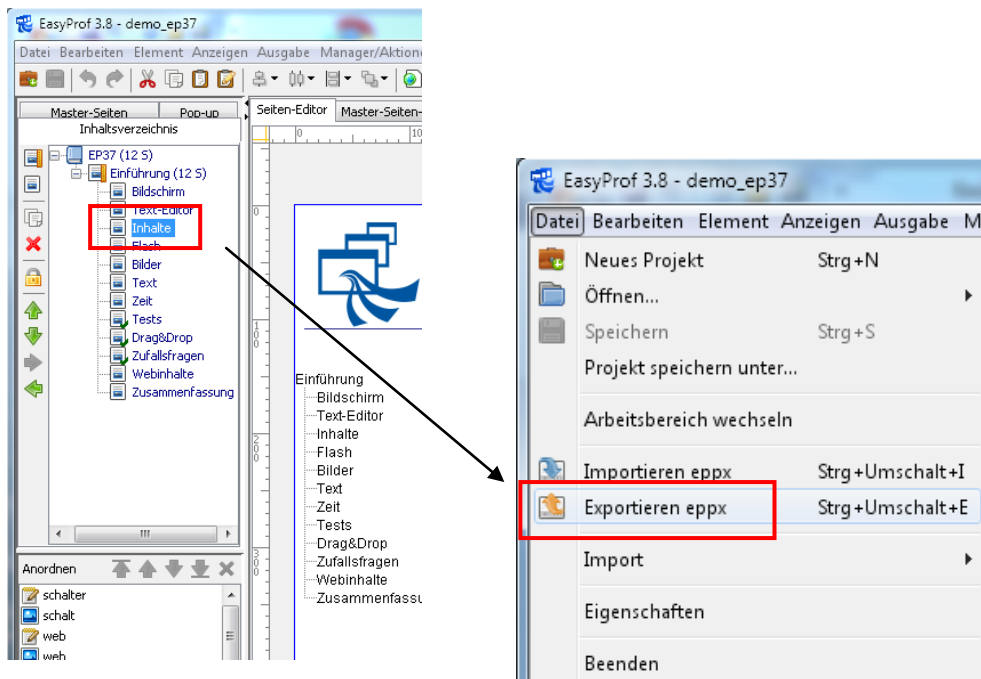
EasyProf 3.8 - demo_ep37

Datei Bearbeiten Element Anzeigen Ausgabe Manager/Aktione

Master-Seiten Pop-up
Inhaltsverzeichnis

Seiten-Editor Master-Seiten-

EP37 (12 S)
Einführung (12 S)
Bildschirm
Text-Editor
Inhalte
Flash
Bilder
Text
Zeit
Tests
Drag&Drop
Zufallsfragen
Webinhalte
Zusammenfassung

Einführung
Bildschirm
Text-Editor
Inhalte
Flash
Bilder
Text
Zeit
Tests
Drag&Drop
Zufallsfragen
Webinhalte
Zusammenfassu

Anordnen
schalter
schalt
web
web

EasyProf 3.8 - demo_ep37

Datei Bearbeiten Element Anzeigen Ausgabe M

Neues Projekt Strg+N
Öffnen...
Speichern Strg+S
Projekt speichern unter...
Arbeitsbereich wechseln
Importieren eppx Strg+Umschalt+I
Exportieren eppx Strg+Umschalt+E
Import
Eigenschaften
Beenden